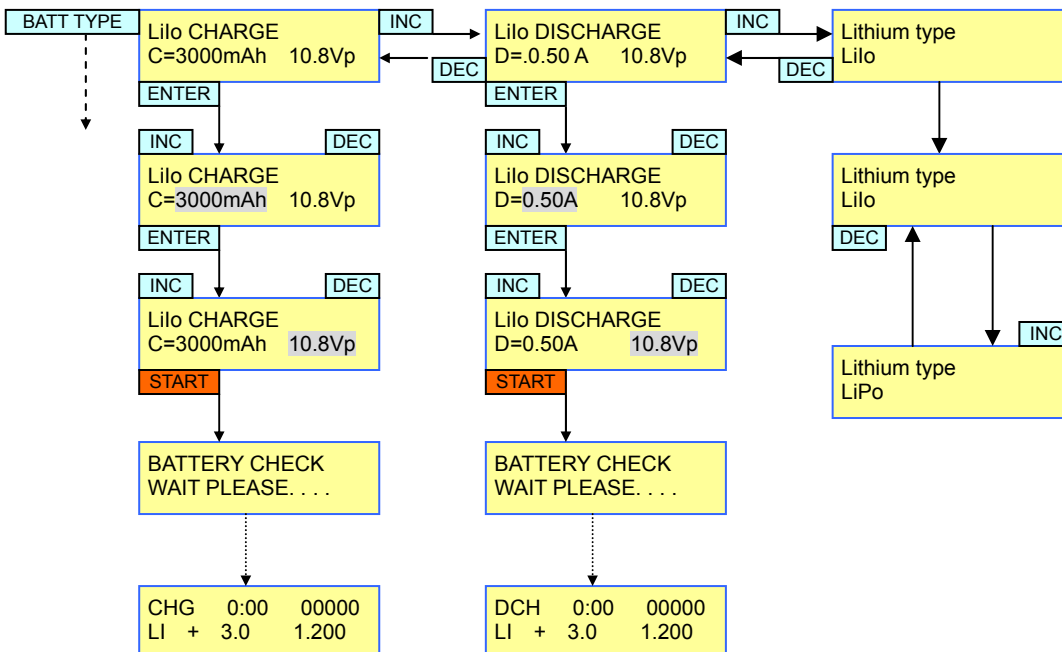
BATT TYPE

LiIo CHARGE
C=3000mAh 10.8Vp

INC

DEC

LiIo DISCHARGE
D=.0.50 A 10.8Vp

INC

DEC

Lithium type
LiIo

ENTER

ENTER

INC

DEC

LiIo CHARGE
C=3000mAh 10.8Vp

INC

DEC

LiIo DISCHARGE
D=0.50A 10.8Vp

Lithium type
LiIo

DEC

ENTER

ENTER

INC

DEC

LiIo CHARGE
C=3000mAh 10.8Vp

INC

DEC

LiIo DISCHARGE
D=0.50A 10.8Vp

INC

Lithium type
LiPo

START

START

BATTERY CHECK
WAIT PLEASE. . . .

BATTERY CHECK
WAIT PLEASE. . . .

CHG 0:00 00000
LI + 3.0 1.200

DCH 0:00 00000
LI + 3.0 1.200